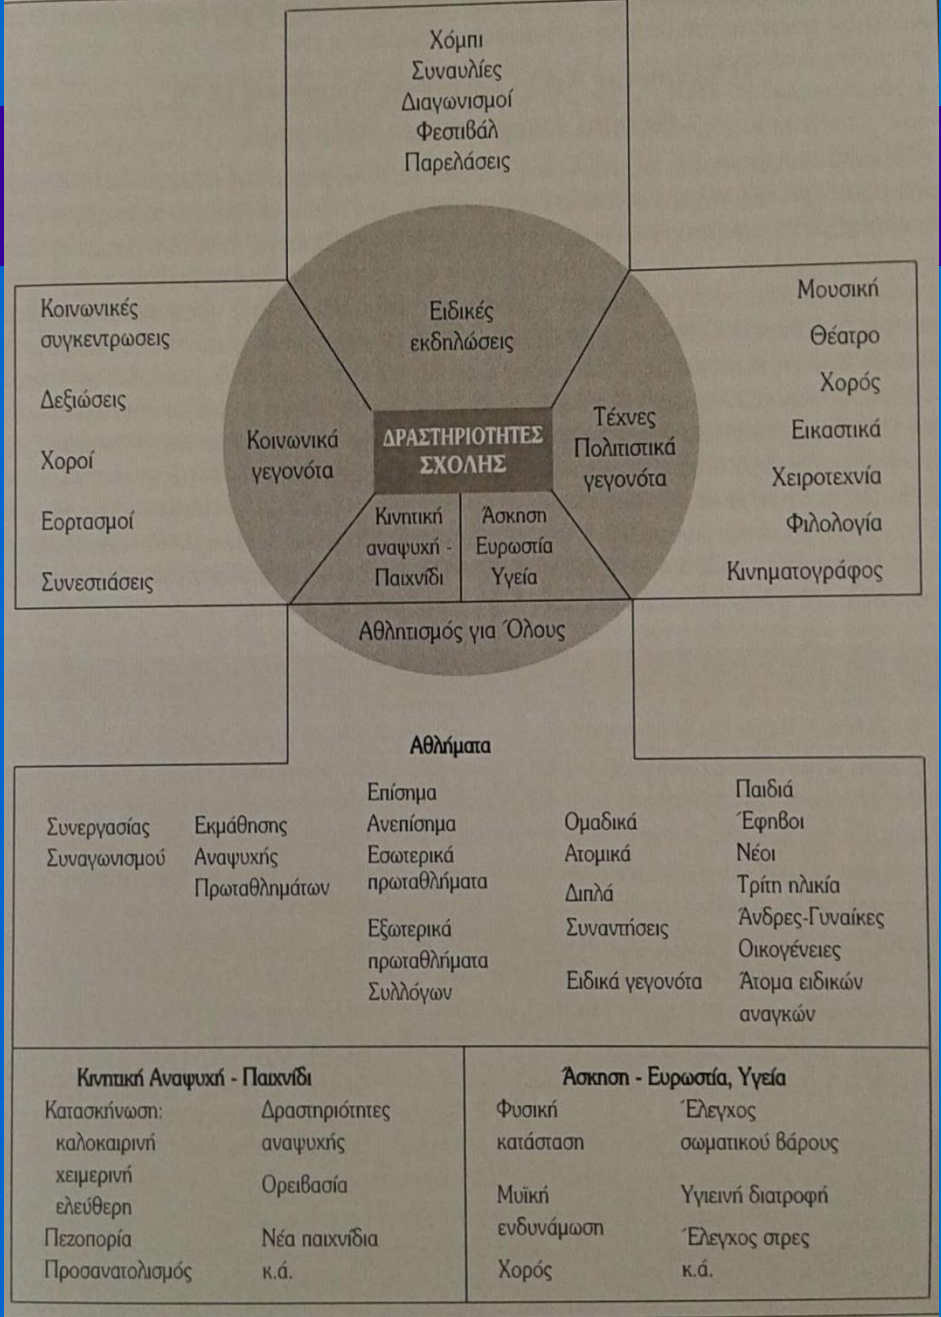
Χόμπι
Συναυλίες
Διαγωνισμοί
Φεστιβάλ
Παρελάσεις

Κοινωνικές συγκεντρωσεις

Δεξιώσεις

Χοροί

Εορτασμοί

Συνεστιάσεις

Μουσική

Θέατρο

Χορός

Εικαστικά

Χειροτεχνία

Φιλολογία

Κινηματογράφος

Ειδικές εκδηλώσεις

Κοινωνικά γεγονότα

ΔΡΑΣΤΗΡΙΟΤΗΤΕΣ ΣΧΟΛΗΣ

Τέχνες Πολιτιστικά γεγονότα

Κινητική αναψυχή - Παιχνίδι

Άσκηση Ευρωστία Υγεία

Αθλητισμός για Όλους

Αθλήματα

Συνεργασίας
Συναγωνισμού

Εκμάθησης
Αναψυχής
Πρωταθλημάτων

Επίσημα
Ανεπίσημα
Εσωτερικά πρωταθλήματα

Εξωτερικά πρωταθλήματα
Συλλόγων

Ομαδικά
Ατομικά
Διπλά
Συναντήσεις

Ειδικά γεγονότα

Παιδιά
Έφηβοι
Νέοι
Τρίτη ηλικία
Άνδρες-Γυναίκες
Οικογένειες
Άτομα ειδικών αναγκών

Κινητική Αναψυχή - Παιχνίδι

Κατασκήνωση:
καλοκαιρινή
χειμερινή
ελεύθερη
Πεζοπορία
Προσανατολισμός

Δραστηριότητες αναψυχής
Ορειβασία
Νέα παιχνίδια
κ.ά.

Άσκηση - Ευρωστία, Υγεία

Φυσική κατάσταση
Μυϊκή ενδυνάμωση
Χορός

Έλεγχος σωματικού βάρους
Υγιεινή διατροφή
Έλεγχος στρες
κ.ά.